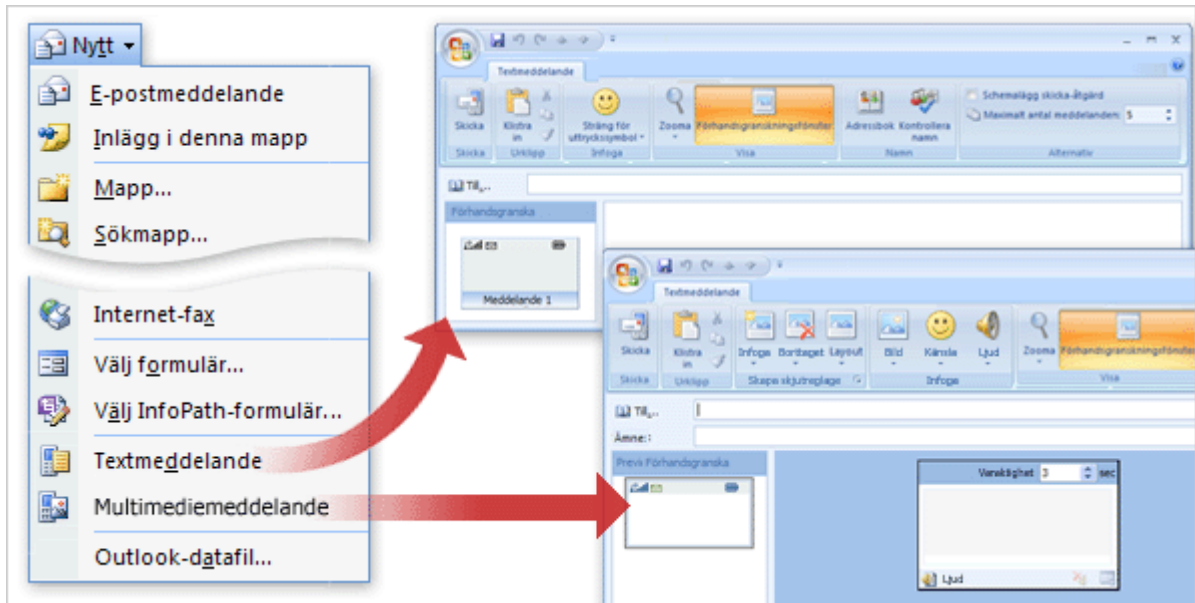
Nytt

E-postmeddelande

Inlägg i denna mapp

Mapp...

Sökmapp...

Internet-fax

Välj formulär...

Välj InfoPath-formulär...

Textmeddelande

Multimediemeddelande

Outlook-datafil...

Textmeddelande

Skicka

Klistra in

Sträng för uttryckssymbol

Zooma

Förhandsgranskningsfönster

Adressbok

Kontrollera namn

Schemalägg skicka-åtgärd

Maximalt antal meddelanden: 5

Skicka

Urklipp

Infoga

Visa

Namn

Alternativ

Till...

Förhandsgranska

Meddelande 1

Textmeddelande

Skicka

Klistra in

Infoga

Borttaget

Layout

Bild

Känsla

Ljud

Zooma

Förhandsgranskningsfönster

Skicka

Urklipp

Skapa skjutreglage

Infoga

Visa

Till...

Ämne:

Previ Förhandsgranska

Varaktighet 3 sec

Ljud